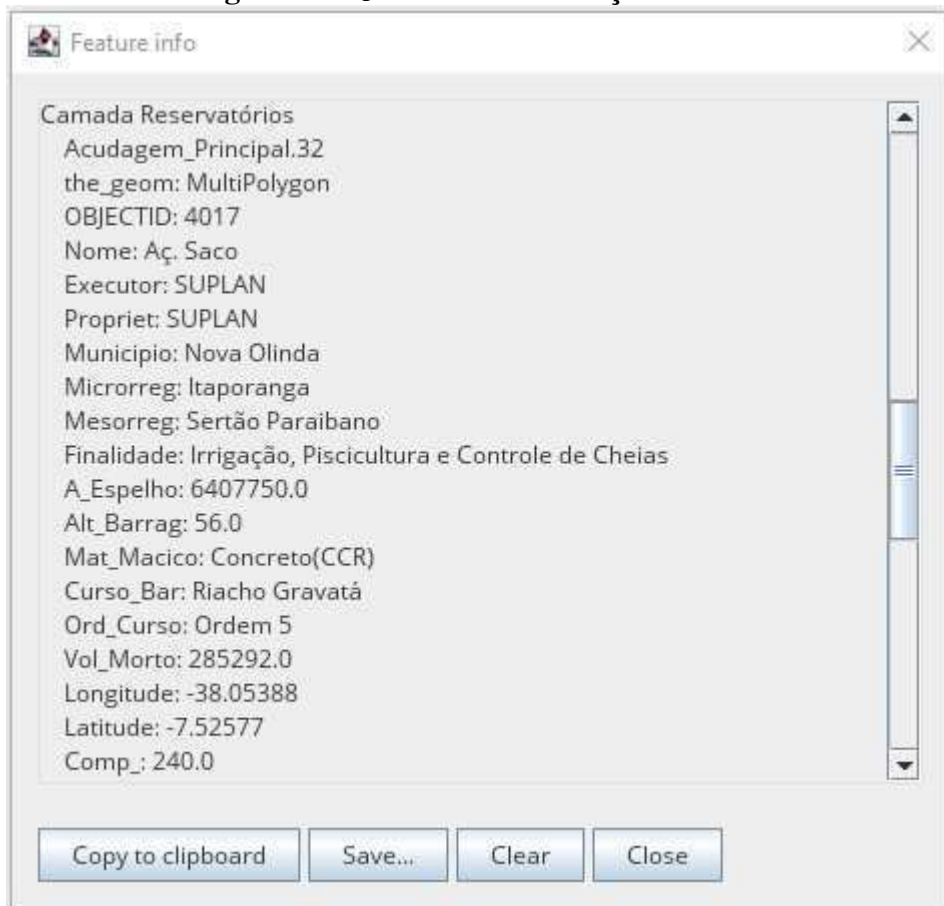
Feature info

Camada Reservatórios
Acudagem_Principal.32
the_geom: MultiPolygon
OBJECTID: 4017
Nome: Aç. Saco
Executor: SUPLAN
Propriet: SUPLAN
Municipio: Nova Olinda
Microrreg: Itaporanga
Mesorreg: Sertão Paraibano
Finalidade: Irrigação, Piscicultura e Controle de Cheias
A_Espelho: 6407750.0
Alt_Barrag: 56.0
Mat_Macico: Concreto(CCR)
Curso_Bar: Riacho Gravatá
Ord_Curso: Ordem 5
Vol_Morto: 285292.0
Longitude: -38.05388
Latitude: -7.52577
Comp_: 240.0

Copy to clipboard
Save...
Clear
Close